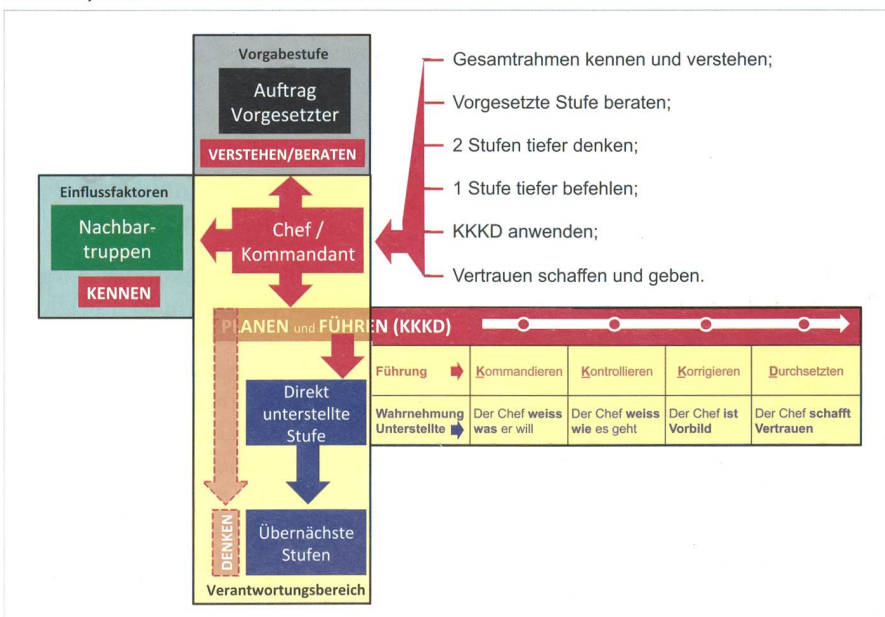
Vorgabestufe

Auftrag Vorgesetzter

VERSTEHEN/BERATEN

Gesamtrahmen kennen und verstehen;

Vorgesetzte Stufe beraten;

2 Stufen tiefer denken;

1 Stufe tiefer befehlen;

KKKD anwenden;

Vertrauen schaffen und geben.

Einflussfaktoren

Nachbartruppen

KENNEN

Chef / Kommandant

PLANEN und FÜHREN (KKKD)

| Führung | Kommandieren | Kontrollieren | Korrigieren | Durchsetzten |
|---|---|---|---|---|
| Wahrnehmung Unterstellte | Der Chef weiss was er will | Der Chef weiss wie es geht | Der Chef ist Vorbild | Der Chef schafft Vertrauen |

Direkt unterstellte Stufe

DENKEN

Übernächste Stufen

Verantwortungsbereich